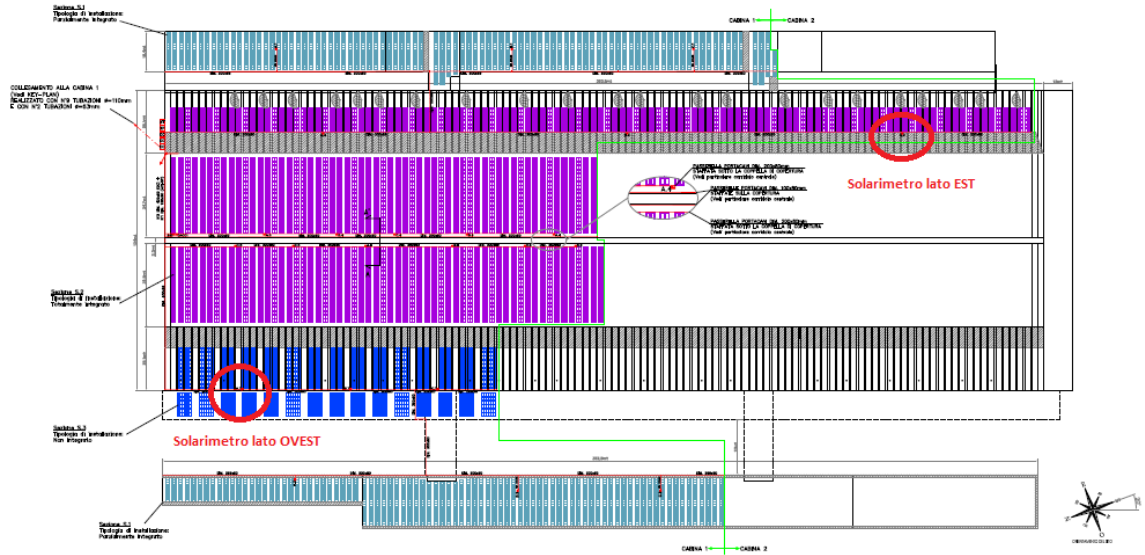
Sezione S.1
Tipologia di installazione:
Parzialmente integrato

CABINA 1 CABINA 2

COLLEGAMENTO ALLA CABINA 1
(Vedi KEY-PLAN)
REALIZZATO CON N°8 TUBAZIONI Ø=160mm
E CON N°2 TUBAZIONI Ø=63mm

PASSERELLA PORTACAVI
STAFFATA SOTTO LA COPPELLA DI COPERTURA
(Vedi particolare corridoio centrale)

PASSERELLA PORTACAVI
STAFFATA SULLA COPERTURA
(Vedi particolare corridoio centrale)

PASSERELLA PORTACAVI
STAFFATA SOTTO LA COPPELLA DI COPERTURA
(Vedi particolare corridoio centrale)

Solarimetro lato EST

Sezione S.2
Tipologia di installazione:
Totalmente integrato

Sezione S.3
Tipologia di installazione:
Non integrato

Solarimetro lato OVEST

Sezione S.1
Tipologia di installazione:
Parzialmente integrato

CABINA 1 CABINA 2